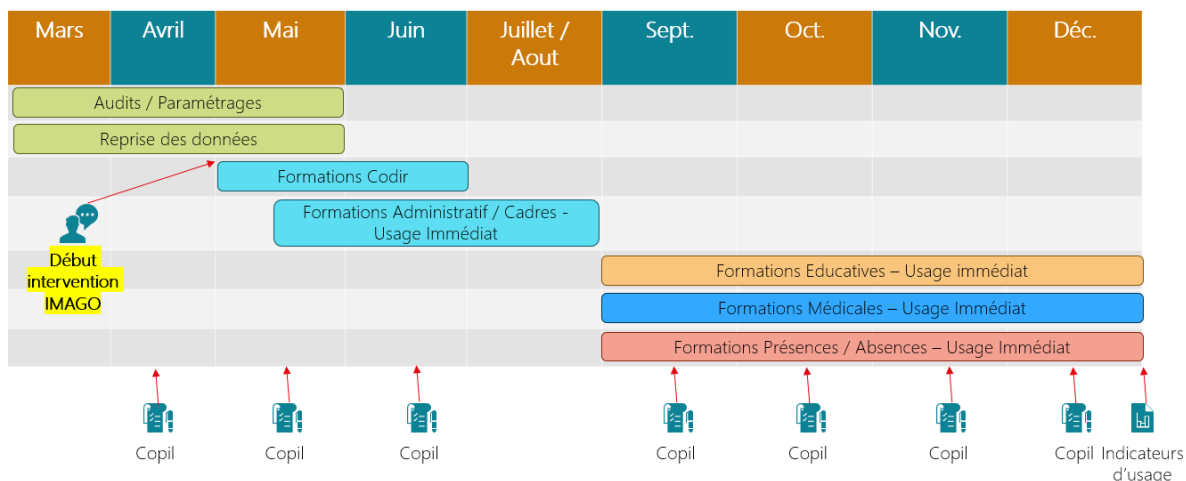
| Mars | Avril | Mai | Juin | Juillet / Aout | Sept. | Oct. | Nov. | Déc. |
|---|---|---|---|---|---|---|---|---|

Audits / Paramétrages

Reprise des données

Formations Codir

Formations Administratif / Cadres - Usage Immédiat

Début intervention IMAGO

Formations Educatives – Usage immédiat

Formations Médicales – Usage Immédiat

Formations Présences / Absences – Usage Immédiat

Copil Copil Copil Copil Copil Copil Copil Indicateurs d'usage